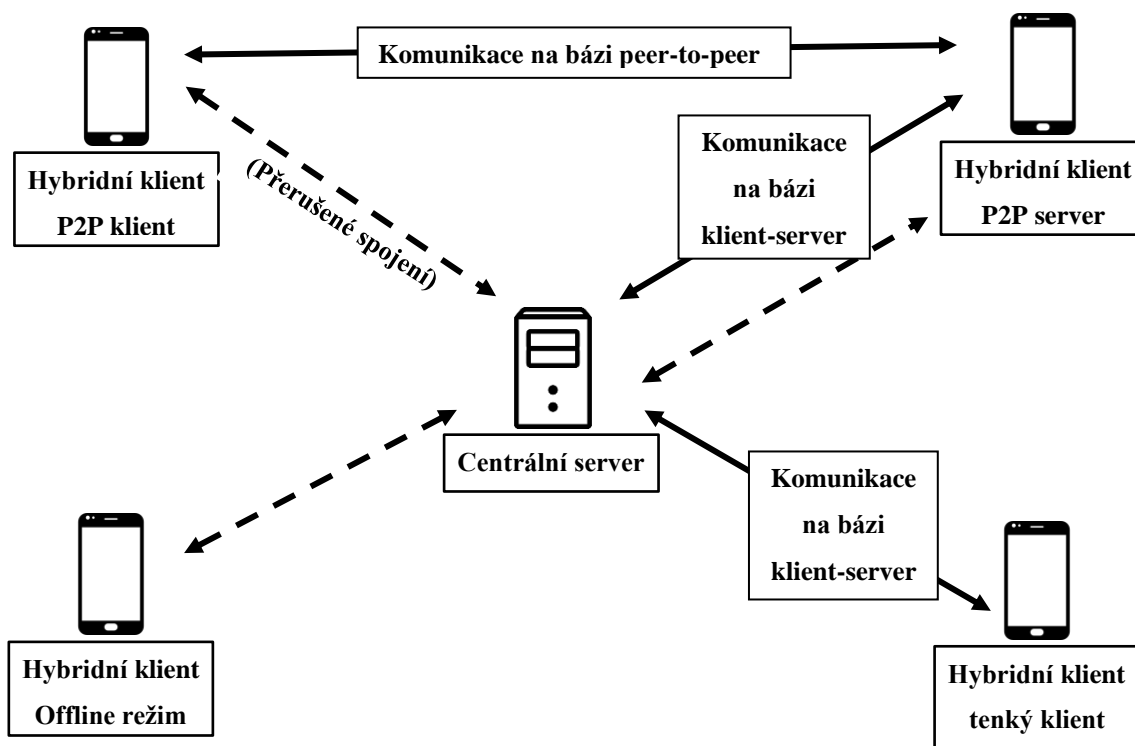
Komunikace na bázi peer-to-peer

Hybridní klient
P2P klient

(Přerušené spojení)

Komunikace
na bázi
klient-server

Hybridní klient
P2P server

Centrální server

Komunikace
na bázi
klient-server

Hybridní klient
Offline režim

Hybridní klient
tenký klient